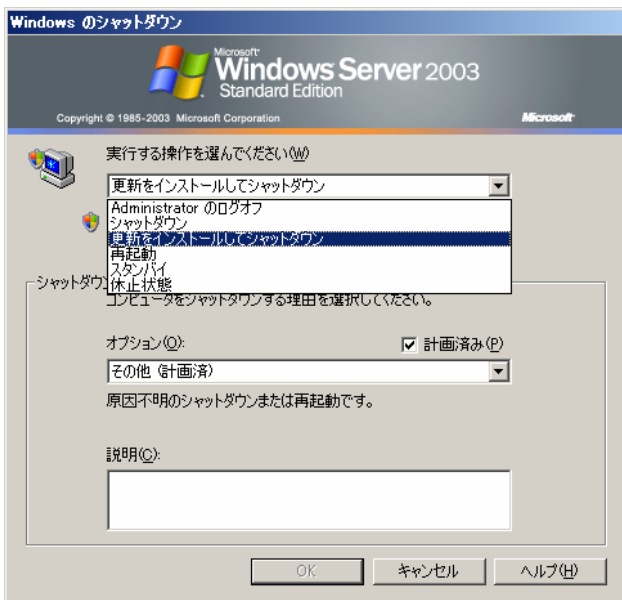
Windows のシャットダウン

Microsoft Windows Server 2003 Standard Edition

Copyright © 1985-2003 Microsoft Corporation

Microsoft

実行する操作を選んでください(W)

更新をインストールしてシャットダウン

Administrator のログオフ
シャットダウン
更新をインストールしてシャットダウン
再起動
スタンバイ
休止状態

シャットダウ

コンピュータをシャットダウンする理由を選択してください。

オプション(O):

計画済み(P)

その他 (計画済)

原因不明のシャットダウンまたは再起動です。

説明(C):

OK

キャンセル

ヘルプ(H)